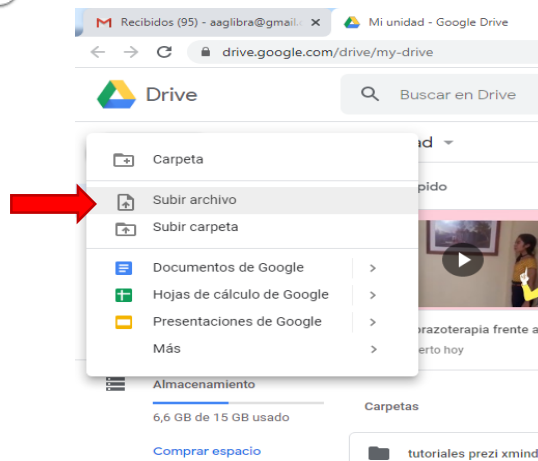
M Recibidos (95) - aaglibra@gmail.c ×
Mi unidad - Google Drive ×
drive.google.com/drive/my-drive
Drive
Buscar en Drive
Carpeta
Subir archivo
Subir carpeta
Documentos de Google >
Hojas de cálculo de Google >
Presentaciones de Google >
Más >
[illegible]ad
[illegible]pido
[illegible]orazoterapia frente a
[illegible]erto hoy
Almacenamiento
6,6 GB de 15 GB usado
Comprar espacio
Carpetas
tutoriales prezi xmind